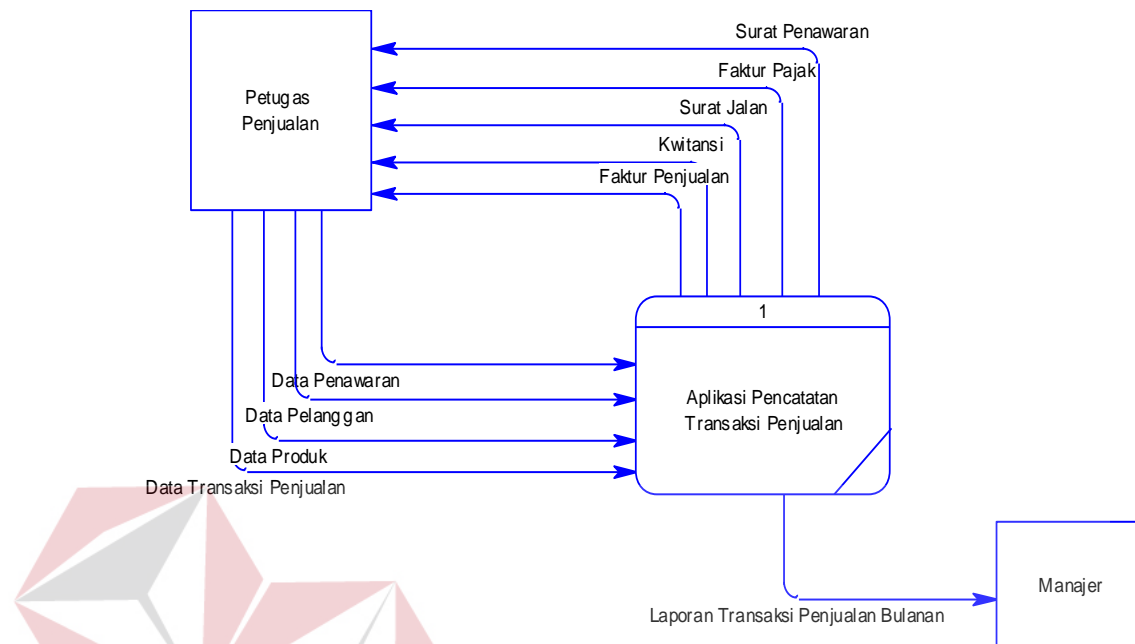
Petugas Penjualan

Surat Penawaran
Faktur Pajak
Surat Jalan
Kwitansi
Faktur Penjualan

1

Aplikasi Pencatatan Transaksi Penjualan

Data Penawaran
Data Pelanggan
Data Produk
Data Transaksi Penjualan

Manajer

Laporan Transaksi Penjualan Bulanan